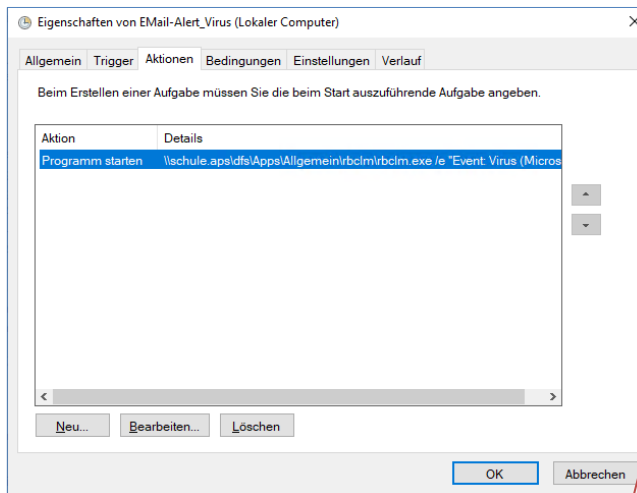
Eigenschaften von EMail-Alert_Virus (Lokaler Computer)

Allgemein | Trigger | Aktionen | Bedingungen | Einstellungen | Verlauf

Beim Erstellen einer Aufgabe müssen Sie die beim Start auszuführende Aufgabe angeben.

| Aktion | Details |
|---|---|
| Programm starten | \\schule.aps\dfs\Apps\Allgemein\rbclm\rbclm.exe /e "Event: Virus (Micros |

Neu... Bearbeiten... Löschen

OK Abbrechen